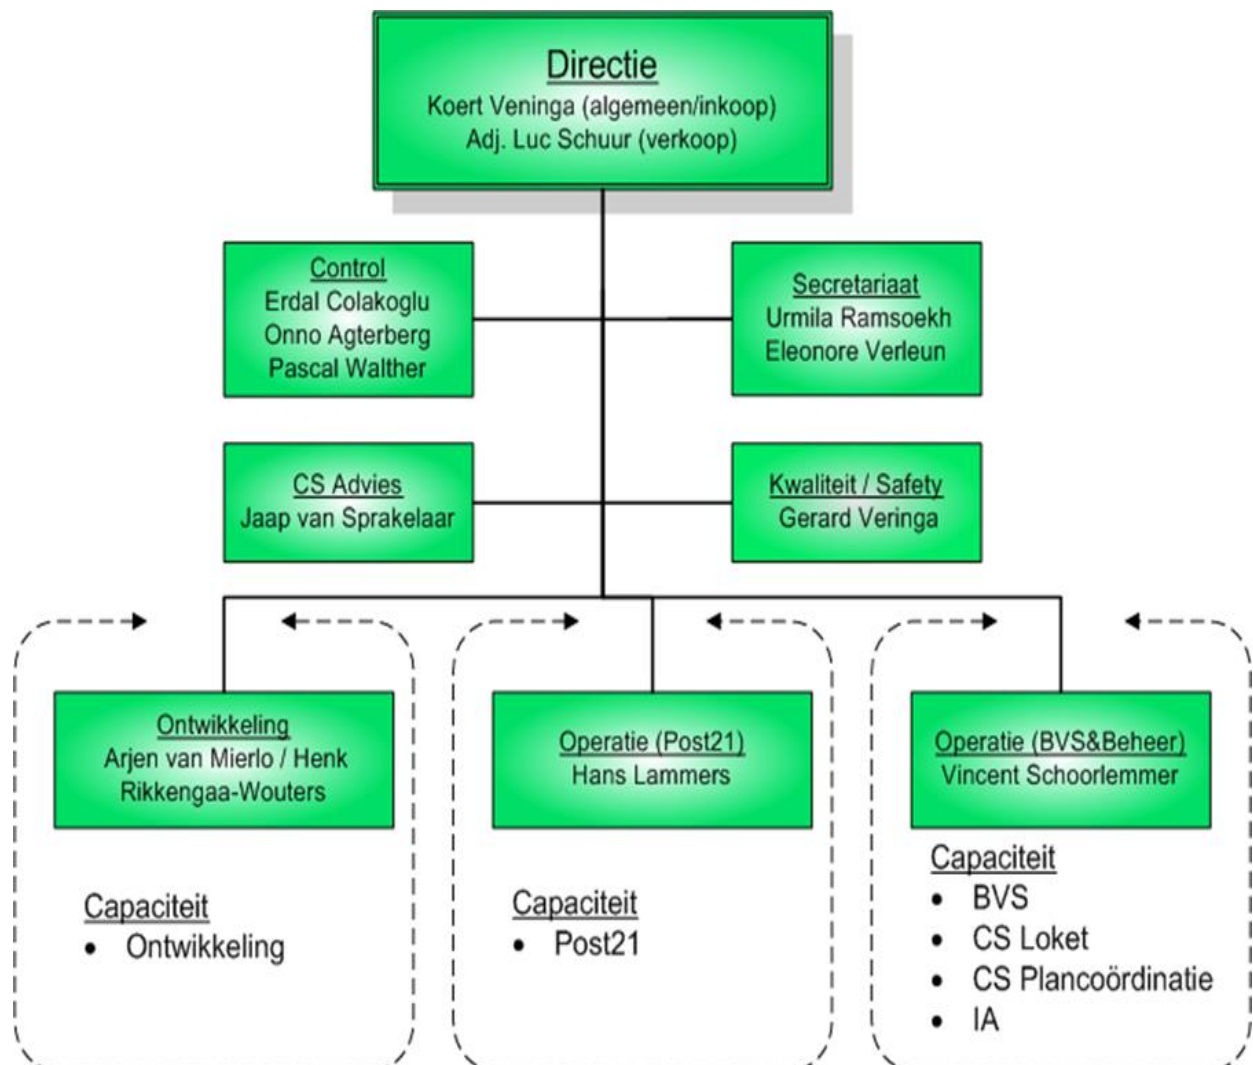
Directie
Koert Veninga (algemeen/inkoop)
Adj. Luc Schuur (verkoop)

Control
Erdal Colakoglu
Onno Agterberg
Pascal Walther

Secretariaat
Urmila Ramsoekh
Eleonore Verleun

CS Advies
Jaap van Sprakelaar

Kwaliteit / Safety
Gerard Veringa

Ontwikkeling
Arjen van Mierlo / Henk Rikkengaa-Wouters

Capaciteit
• Ontwikkeling

Operatie (Post21)
Hans Lammers

Capaciteit
• Post21

Operatie (BVS&Beheer)
Vincent Schoorlemmer

Capaciteit
• BVS
• CS Loket
• CS Plancoördinatie
• IA